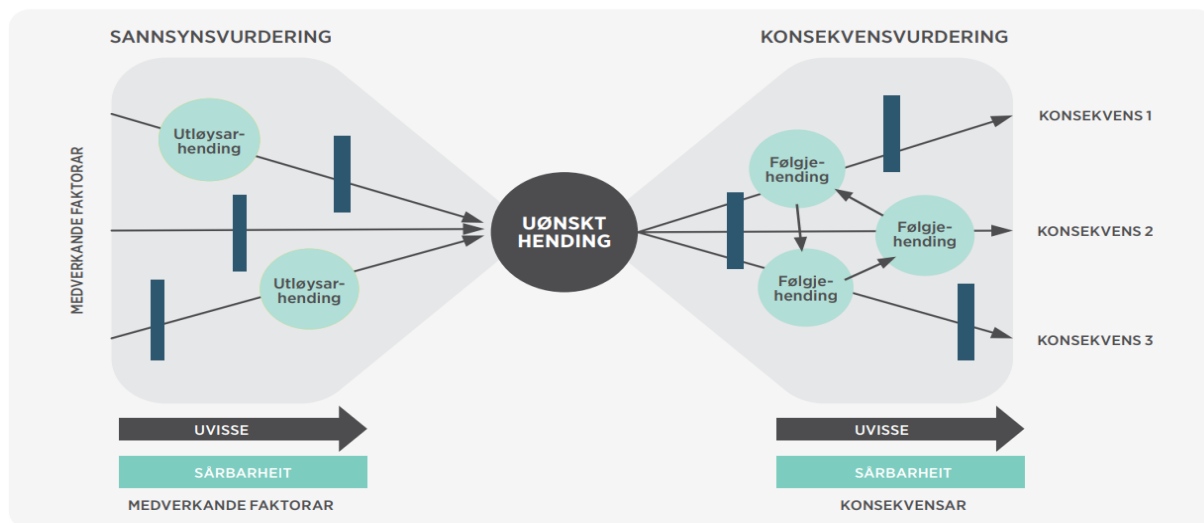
SANNSYNSVURDERING

KONSEKVENSVURDERING

MEDVERKANDE FAKTORAR

Utløysarhending

Utløysarhending

UØNSKT HENDING

Følgjehending

Følgjehending

Følgjehending

KONSEKVENS 1

KONSEKVENS 2

KONSEKVENS 3

UVISSE

SÅRBARHEIT

MEDVERKANDE FAKTORAR

UVISSE

SÅRBARHEIT

KONSEKVENSAR